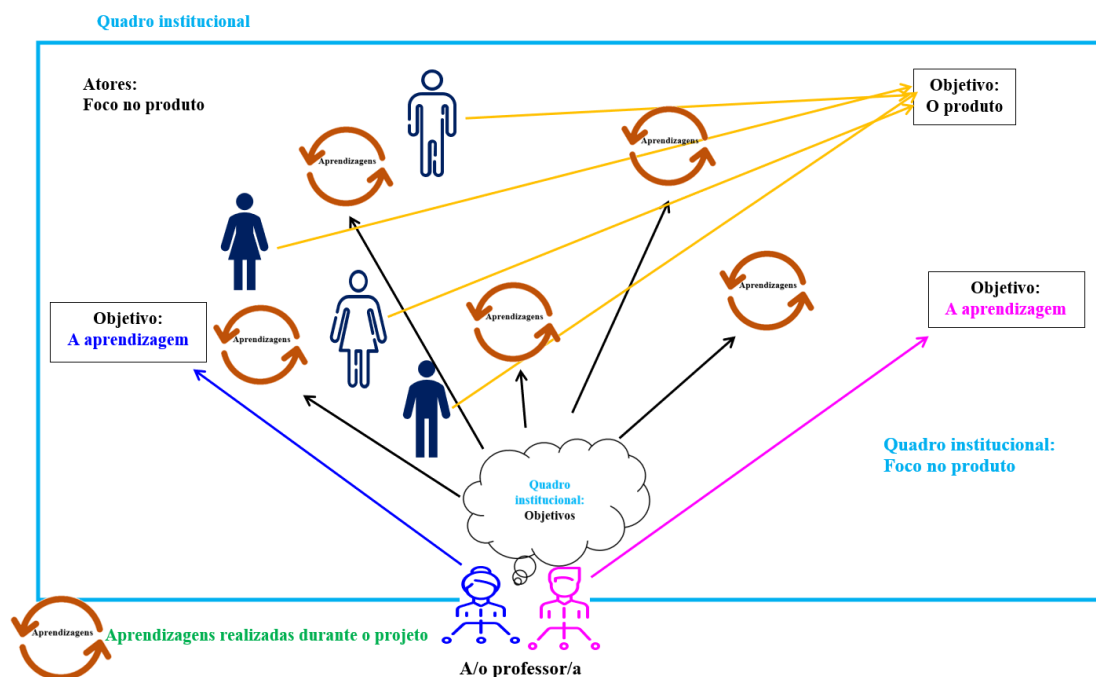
Quadro institucional

Atores:
Foco no produto

Objetivo:
O produto

Aprendizagens

Aprendizagens

Objetivo:
A aprendizagem

Aprendizagens

Aprendizagens

Aprendizagens

Objetivo:
A aprendizagem

Quadro institucional:
Foco no produto

Quadro institucional:
Objetivos

Aprendizagens

Aprendizagens realizadas durante o projeto

A/o professor/a